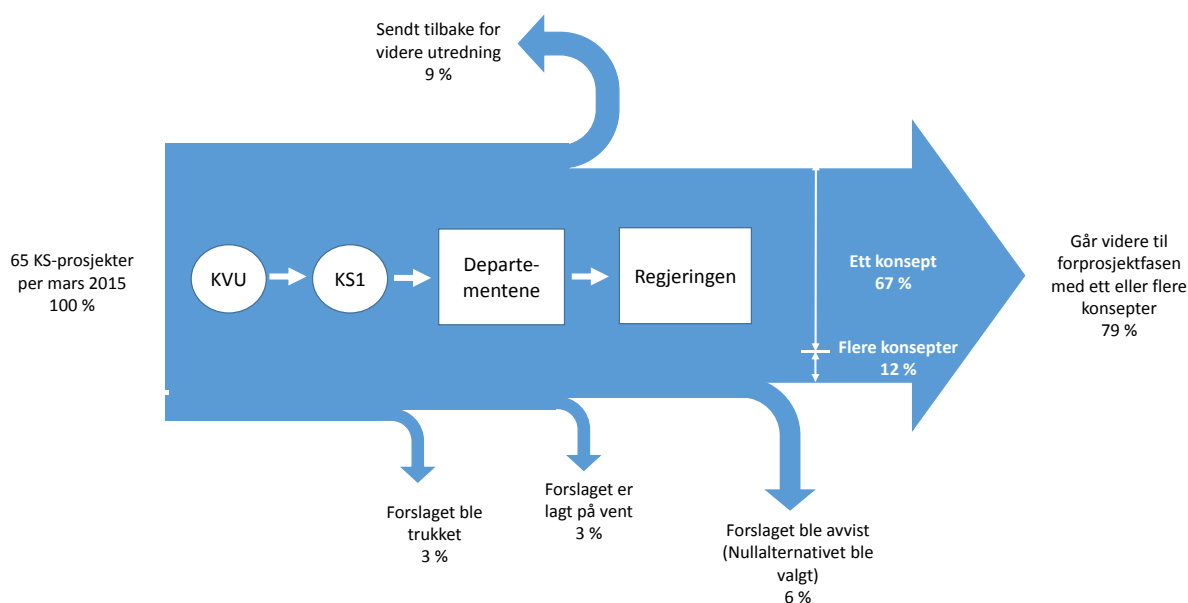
Sendt tilbake for videre utredning
9 %

65 KS-prosjekter per mars 2015
100 %

KVU

KS1

Departementene

Regjeringen

Ett konsept
67 %

Flere konsepter
12 %

Går videre til forprosjektfasen med ett eller flere konsepter
79 %

Forslaget ble trukket
3 %

Forslaget er lagt på vent
3 %

Forslaget ble avvist (Nullalternativet ble valgt)
6 %